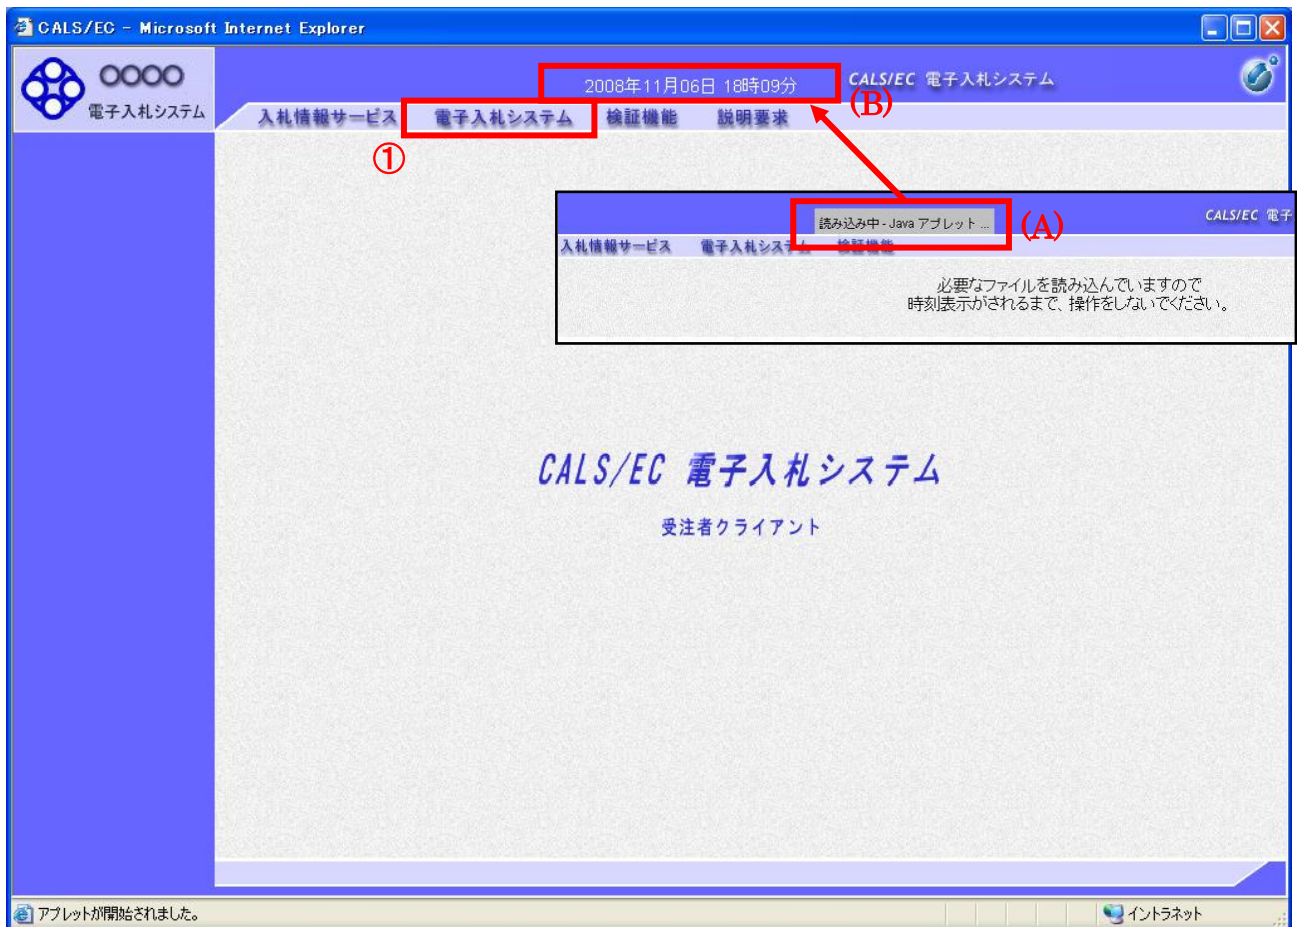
CALS/EC - Microsoft Internet Explorer

○○○○
電子入札システム

2008年11月06日 18時09分

CALS/EC 電子入札システム

(B)

入札情報サービス 電子入札システム 検証機能 説明要求

①

読み込み中 - Java アプレット ...

(A)

CALS/EC 電子

入札情報サービス 電子入札システム 検証機能

必要なファイルを読み込んでいますので
時刻表示がされるまで、操作をしないでください。

CALS/EC 電子入札システム

受注者クライアント

アプレットが開始されました。

イントラネット